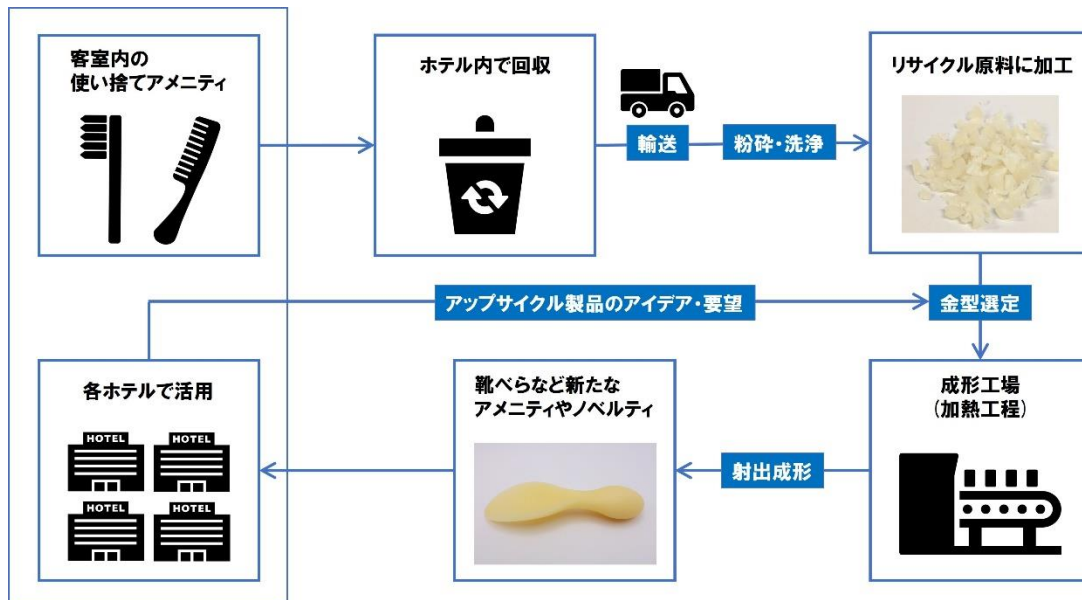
客室内の
使い捨てアメニティ

ホテル内で回収

輸送

粉砕・洗浄

リサイクル原料に加工

アップサイクル製品のアイデア・要望

金型選定

各ホテルで活用

HOTEL
HOTEL
HOTEL
HOTEL

靴べらなど新たな
アメニティやノベルティ

射出成形

成形工場
(加熱工程)